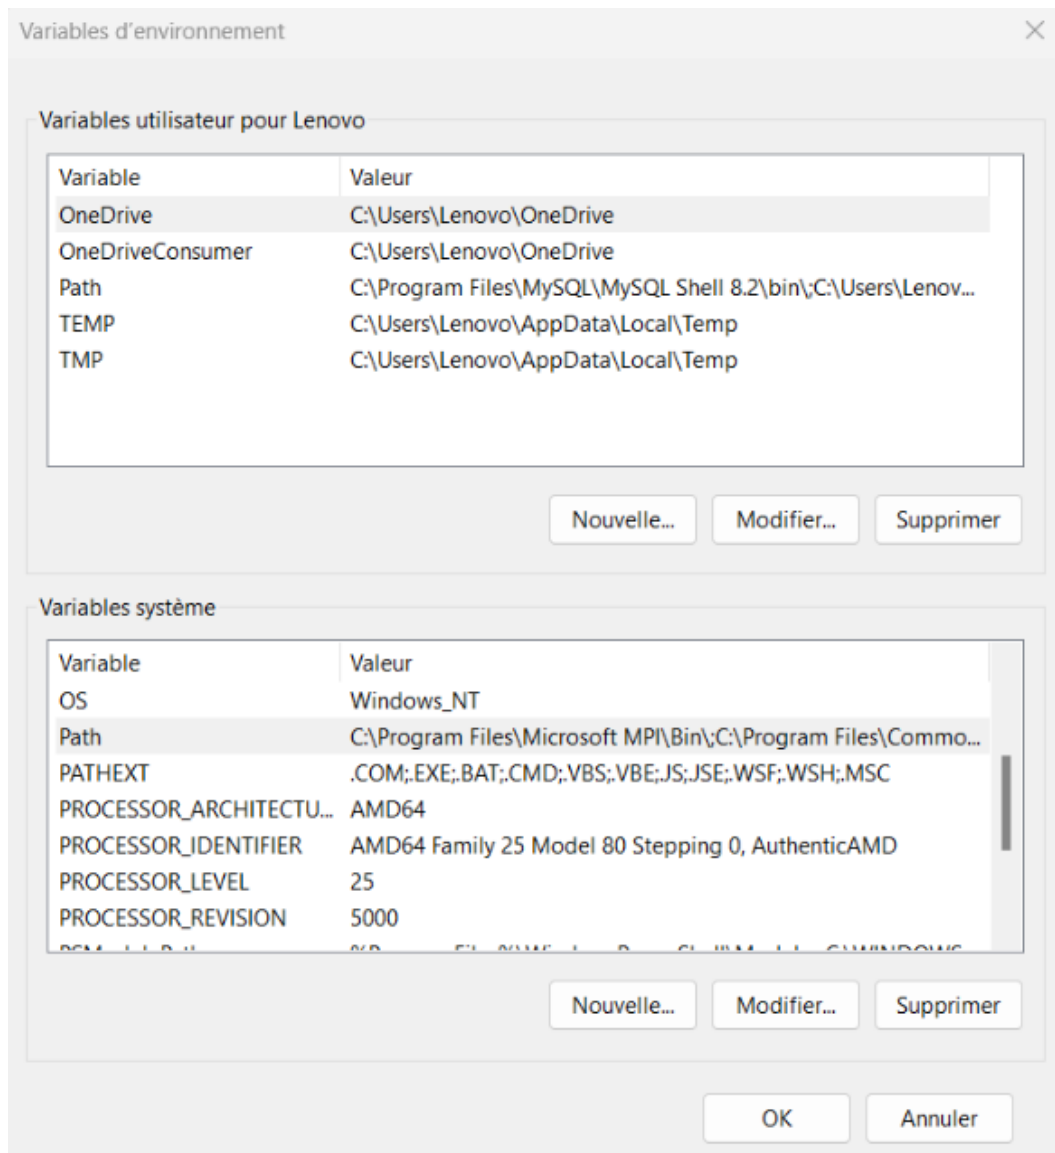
Variables d'environnement

×

Variables utilisateur pour Lenovo

| Variable | Valeur |
|---|---|
| OneDrive | C:\Users\Lenovo\OneDrive |
| OneDriveConsumer | C:\Users\Lenovo\OneDrive |
| Path | C:\Program Files\MySQL\MySQL Shell 8.2\bin\;C:\Users\Lenov... |
| TEMP | C:\Users\Lenovo\AppData\Local\Temp |
| TMP | C:\Users\Lenovo\AppData\Local\Temp |

Nouvelle... Modifier... Supprimer

Variables système

| Variable | Valeur |
|---|---|
| OS | Windows_NT |
| Path | C:\Program Files\Microsoft MPI\Bin\;C:\Program Files\Commo... |
| PATHEXT | .COM;.EXE;.BAT;.CMD;.VBS;.VBE;.JS;.JSE;.WSF;.WSH;.MSC |
| PROCESSOR_ARCHITECTU... | AMD64 |
| PROCESSOR_IDENTIFIER | AMD64 Family 25 Model 80 Stepping 0, AuthenticAMD |
| PROCESSOR_LEVEL | 25 |
| PROCESSOR_REVISION | 5000 |
| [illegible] | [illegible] |

Nouvelle... Modifier... Supprimer

OK Annuler